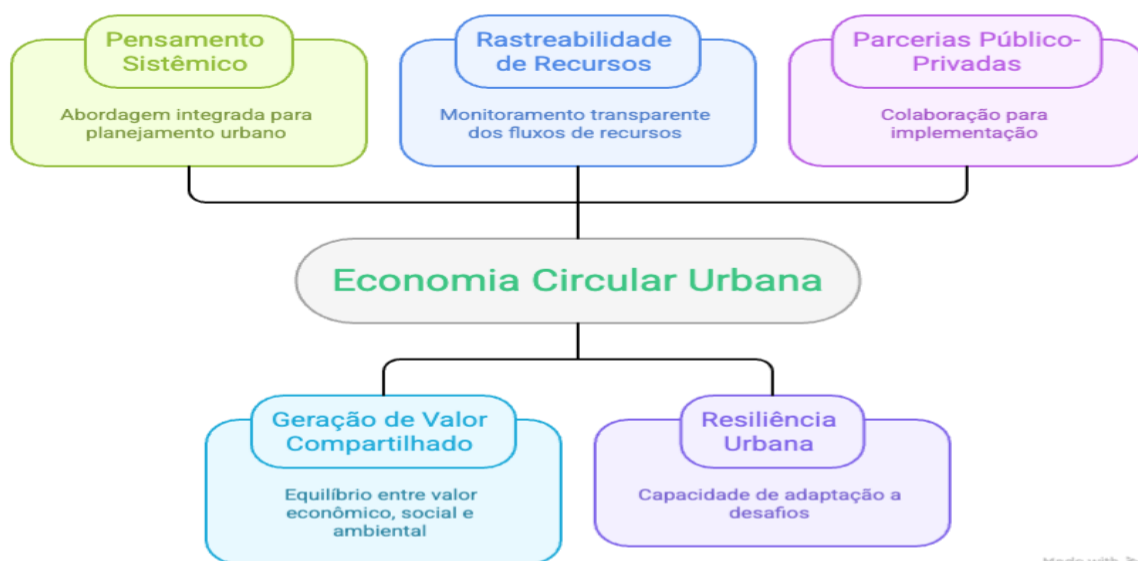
Pensamento Sistêmico

Abordagem integrada para planejamento urbano

Rastreabilidade de Recursos

Monitoramento transparente dos fluxos de recursos

Parcerias Público-Privadas

Colaboração para implementação

Economia Circular Urbana

Geração de Valor Compartilhado

Equilíbrio entre valor econômico, social e ambiental

Resiliência Urbana

Capacidade de adaptação a desafios

Made with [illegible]